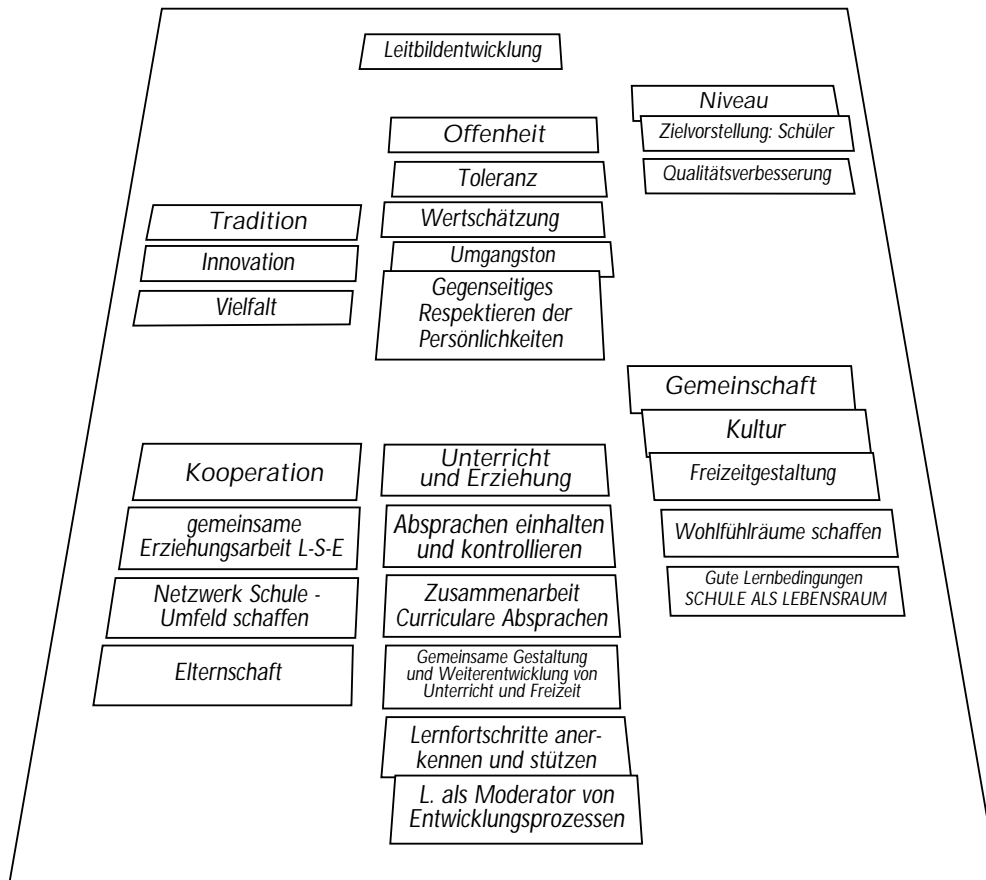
Leitbildentwicklung

Niveau

Zielvorstellung: Schüler

Qualitätsverbesserung

Offenheit

Toleranz

Wertschätzung

Umgangston

Gegenseitiges Respektieren der Persönlichkeiten

Tradition

Innovation

Vielfalt

Gemeinschaft

Kultur

Freizeitgestaltung

Wohlfühlräume schaffen

Gute Lernbedingungen SCHULE ALS LEBENSRAUM

Kooperation

gemeinsame Erziehungsarbeit L-S-E

Netzwerk Schule - Umfeld schaffen

Elternschaft

Unterricht und Erziehung

Absprachen einhalten und kontrollieren

Zusammenarbeit Curriculare Absprachen

Gemeinsame Gestaltung und Weiterentwicklung von Unterricht und Freizeit

Lernfortschritte anerkennen und stützen

L. als Moderator von Entwicklungsprozessen